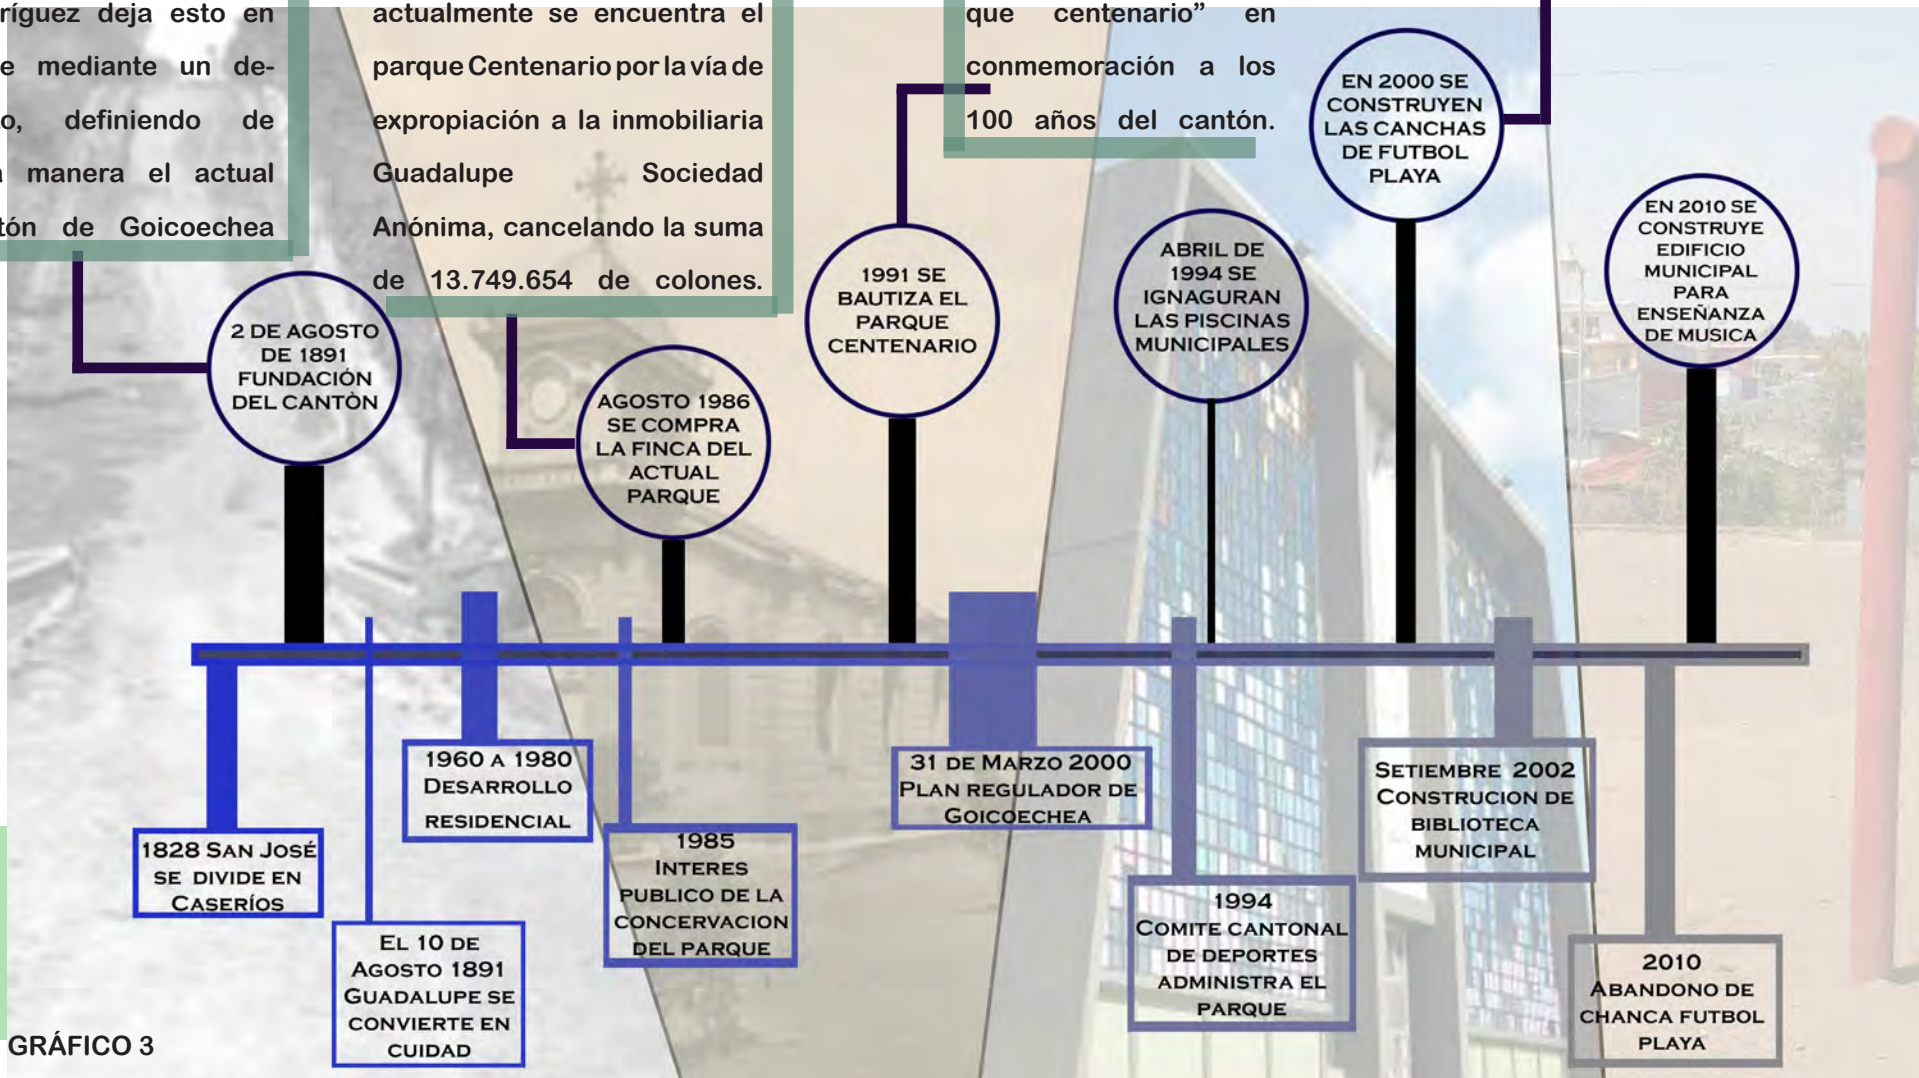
ríguez deja esto en e mediante un de- o, definiendo de a manera el actual tón de Goicoechea

actualmente se encuentra el parque Centenario por la vía de expropiación a la inmobiliaria Guadalupe Sociedad Anónima, cancelando la suma de 13.749.654 de colones.

que centenario" en conmemoración a los 100 años del cantón.

2 DE AGOSTO DE 1891 FUNDACIÓN DEL CANTÒN

AGOSTO 1986 SE COMPRA LA FINCA DEL ACTUAL PARQUE

1991 SE BAUTIZA EL PARQUE CENTENARIO

ABRIL DE 1994 SE IGNAGURAN LAS PISCINAS MUNICIPALES

EN 2000 SE CONSTRUYEN LAS CANCHAS DE FUTBOL PLAYA

EN 2010 SE CONSTRUYE EDIFICIO MUNICIPAL PARA ENSEÑANZA DE MUSICA

1828 San José se divide en Caseríos

El 10 de Agosto 1891 Guadalupe se convierte en cuidad

1960 a 1980 Desarrollo residencial

1985 Interes publico de la concervacion del parque

31 de Marzo 2000 Plan regulador de Goicoechea

1994 Comite cantonal de deportes administra el parque

Setiembre 2002 Construcion de biblioteca municipal

2010 Abandono de chanca futbol playa

GRÁFICO 3